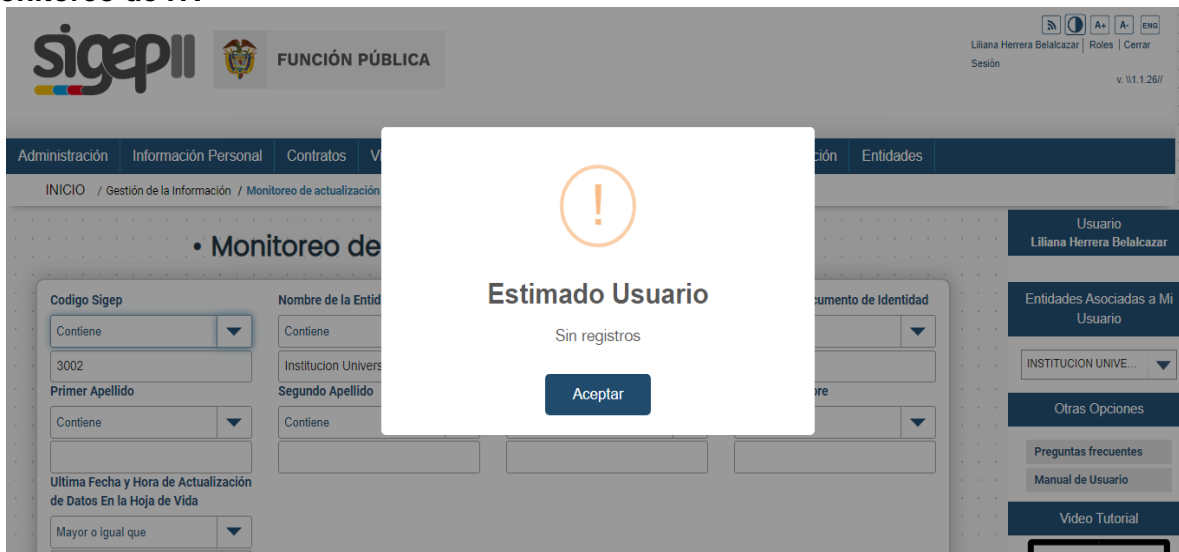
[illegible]nitoreo de HV

sigepII FUNCIÓN PÚBLICA

A+ A- ENG
Liliana Herrera Belalcazar | Roles | Cerrar Sesión
v. \\1.1.26//

Administración | Información Personal | Contratos | V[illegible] | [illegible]ción | Entidades

INICIO / Gestión de la Información / Monitoreo de actualización

• Monitoreo de

Codigo Sigep
Contiene
3002
Nombre de la Entid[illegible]
Contiene
Institucion Univers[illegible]
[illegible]cumento de Identidad
Primer Apellido
Contiene
Segundo Apellido
Contiene
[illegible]re
Ultima Fecha y Hora de Actualización de Datos En la Hoja de Vida
Mayor o igual que

Estimado Usuario
Sin registros
Aceptar

Usuario
Liliana Herrera Belalcazar
Entidades Asociadas a Mi Usuario
INSTITUCION UNIVE...
Otras Opciones
Preguntas frecuentes
Manual de Usuario
Video Tutorial